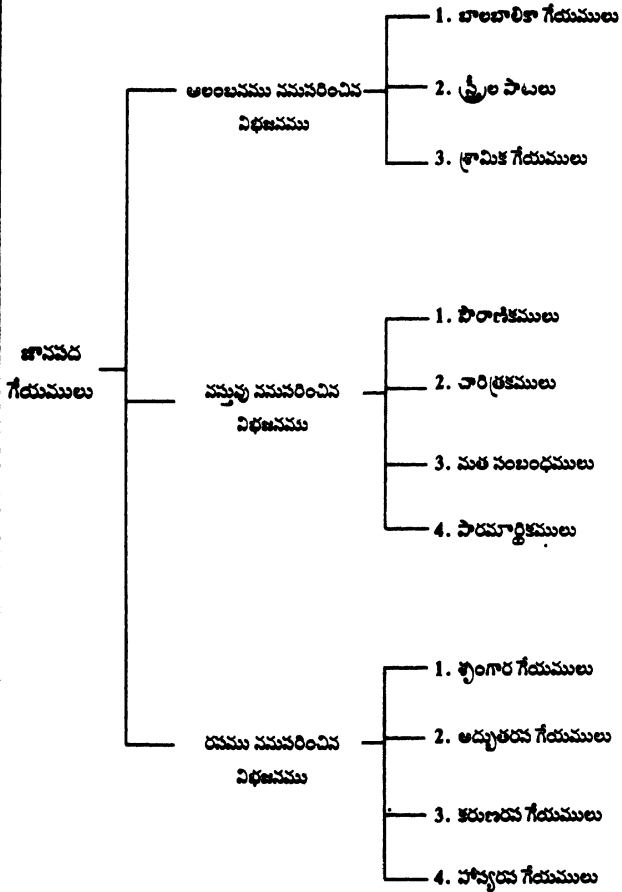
జానపద గేయములు

ఆలంబనము ననుసరించిన విభజనము
1. బాలబాలికా గేయములు
2. స్త్రీల పాటలు
3. శ్రామిక గేయములు

వస్తువు ననుసరించిన విభజనము
1. పౌరాణికములు
2. చారిత్రకములు
3. మత సంబంధములు
4. పారమార్థికములు

రసము ననుసరించిన విభజనము
1. శృంగార గేయములు
2. అద్భుతరస గేయములు
3. కరుణరస గేయములు
4. హాస్యరస గేయములు